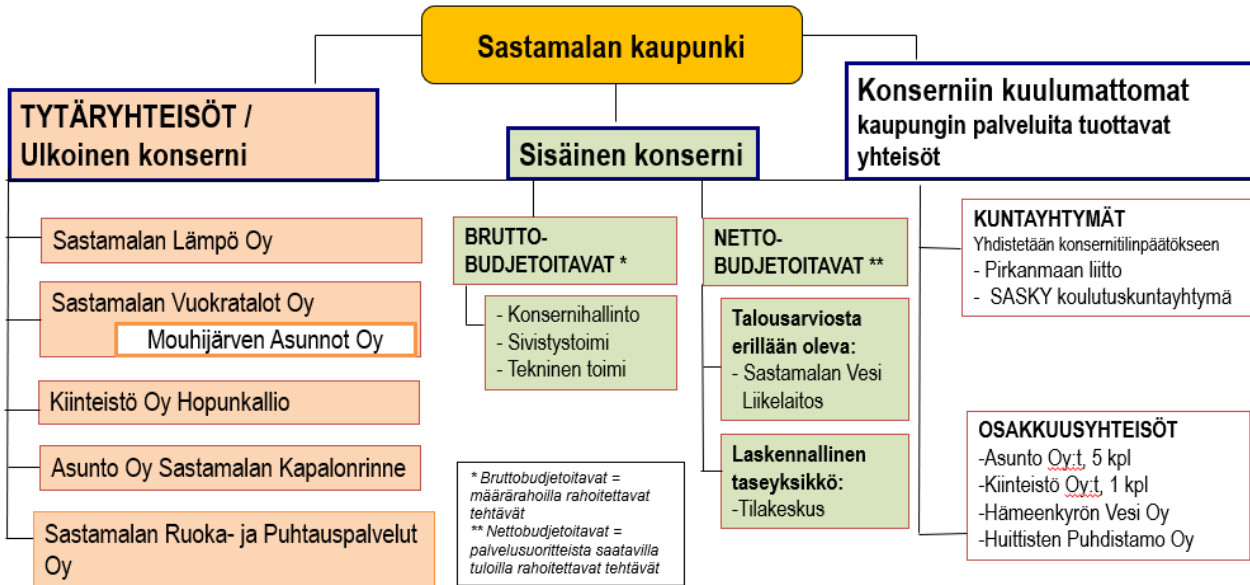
Sastamalan kaupunki

TYTÄRYHTEISÖT / Ulkoinen konserni

Sastamalan Lämpö Oy

Sastamalan Vuokratalot Oy

Mouhijärven Asunnot Oy

Kiinteistö Oy Hopunkallio

Asunto Oy Sastamalan Kapalonrinne

Sastamalan Ruoka- ja Puhtauspalvelut Oy

Sisäinen konserni

BRUTTO-BUDJETOITAVAT *

- Konsernihallinto
- Sivistystoimi
- Tekninen toimi

NETTO-BUDJETOITAVAT **

Talousarviosta erillään oleva:
- Sastamalan Vesi Liikelaitos

Laskennallinen taseyksikkö:
-Tilakeskus

* Bruttobudjetoitavat = määrärahoilla rahoitettavat tehtävät
** Nettobudjetoitavat = palvelusuoritteista saatavilla tuloilla rahoitettavat tehtävät

Konserniin kuulumattomat kaupungin palveluita tuottavat yhteisöt

KUNTAYHTYMÄT
Yhdistetään konsernitilinpäätökseen
- Pirkanmaan liitto
- SASKY koulutuskuntayhtymä

OSAKKUUSYHTEISÖT
-Asunto Oy:t, 5 kpl
-Kiinteistö Oy:t, 1 kpl
-Hämeenkyrön Vesi Oy
-Huittisten Puhdistamo Oy